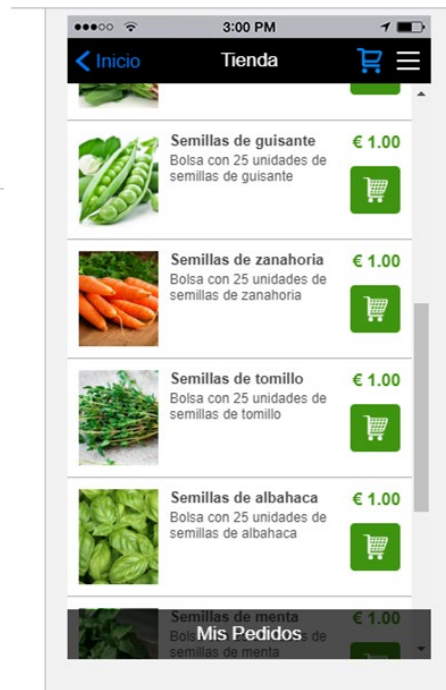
3:00 PM

Inicio
Tienda

Semillas de guisante
Bolsa con 25 unidades de semillas de guisante
€ 1.00

Semillas de zanahoria
Bolsa con 25 unidades de semillas de zanahoria
€ 1.00

Semillas de tomillo
Bolsa con 25 unidades de semillas de tomillo
€ 1.00

Semillas de albahaca
Bolsa con 25 unidades de semillas de albahaca
€ 1.00

Semillas de menta
Bols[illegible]
semillas de menta

Mis Pedidos